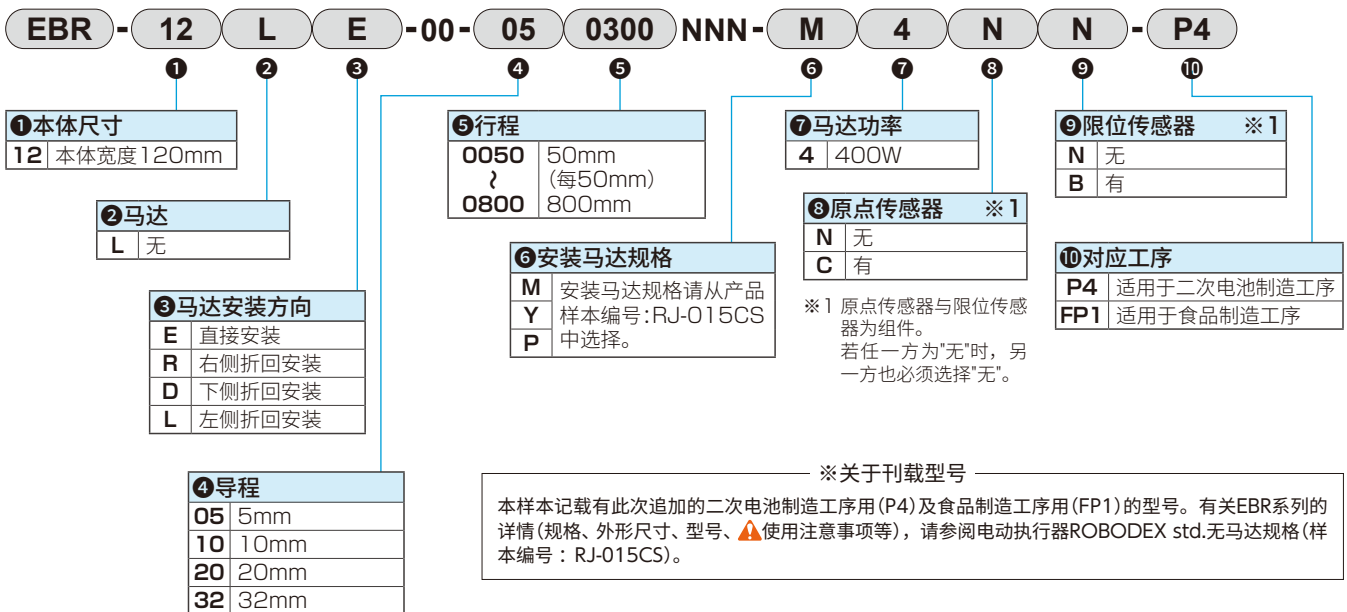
EBR - 12 L E -00- 05 0300 NNN- M 4 N N - P4

❶ ❷ ❸ ❹ ❺ ❻ ❼ ❽ ❾ ❿

❶本体尺寸

| 12 | 本体宽度120mm |
|---|---|

❷马达

| L | 无 |
|---|---|

❸马达安装方向

| E | 直接安装 |
|---|---|
| R | 右侧折回安装 |
| D | 下侧折回安装 |
| L | 左侧折回安装 |

❹导程

| 05 | 5mm |
|---|---|
| 10 | 10mm |
| 20 | 20mm |
| 32 | 32mm |

❺行程

| 0050 ≀ 0800 | 50mm (每50mm) 800mm |
|---|---|

❻安装马达规格

| M Y P | 安装马达规格请从产品样本编号:RJ-015CS中选择。 |
|---|---|

❼马达功率

| 4 | 400W |
|---|---|

❽原点传感器 ※1

| N | 无 |
|---|---|
| C | 有 |

※1 原点传感器与限位传感器为组件。
若任一方为"无"时，另一方也必须选择"无"。

❾限位传感器 ※1

| N | 无 |
|---|---|
| B | 有 |

❿对应工序

| P4 | 适用于二次电池制造工序 |
|---|---|
| FP1 | 适用于食品制造工序 |

※关于刊载型号

本样本记载有此次追加的二次电池制造工序用(P4)及食品制造工序用(FP1)的型号。有关EBR系列的详情(规格、外形尺寸、型号、使用注意事项等)，请参阅电动执行器ROBODEX std.无马达规格(样本编号：RJ-015CS)。